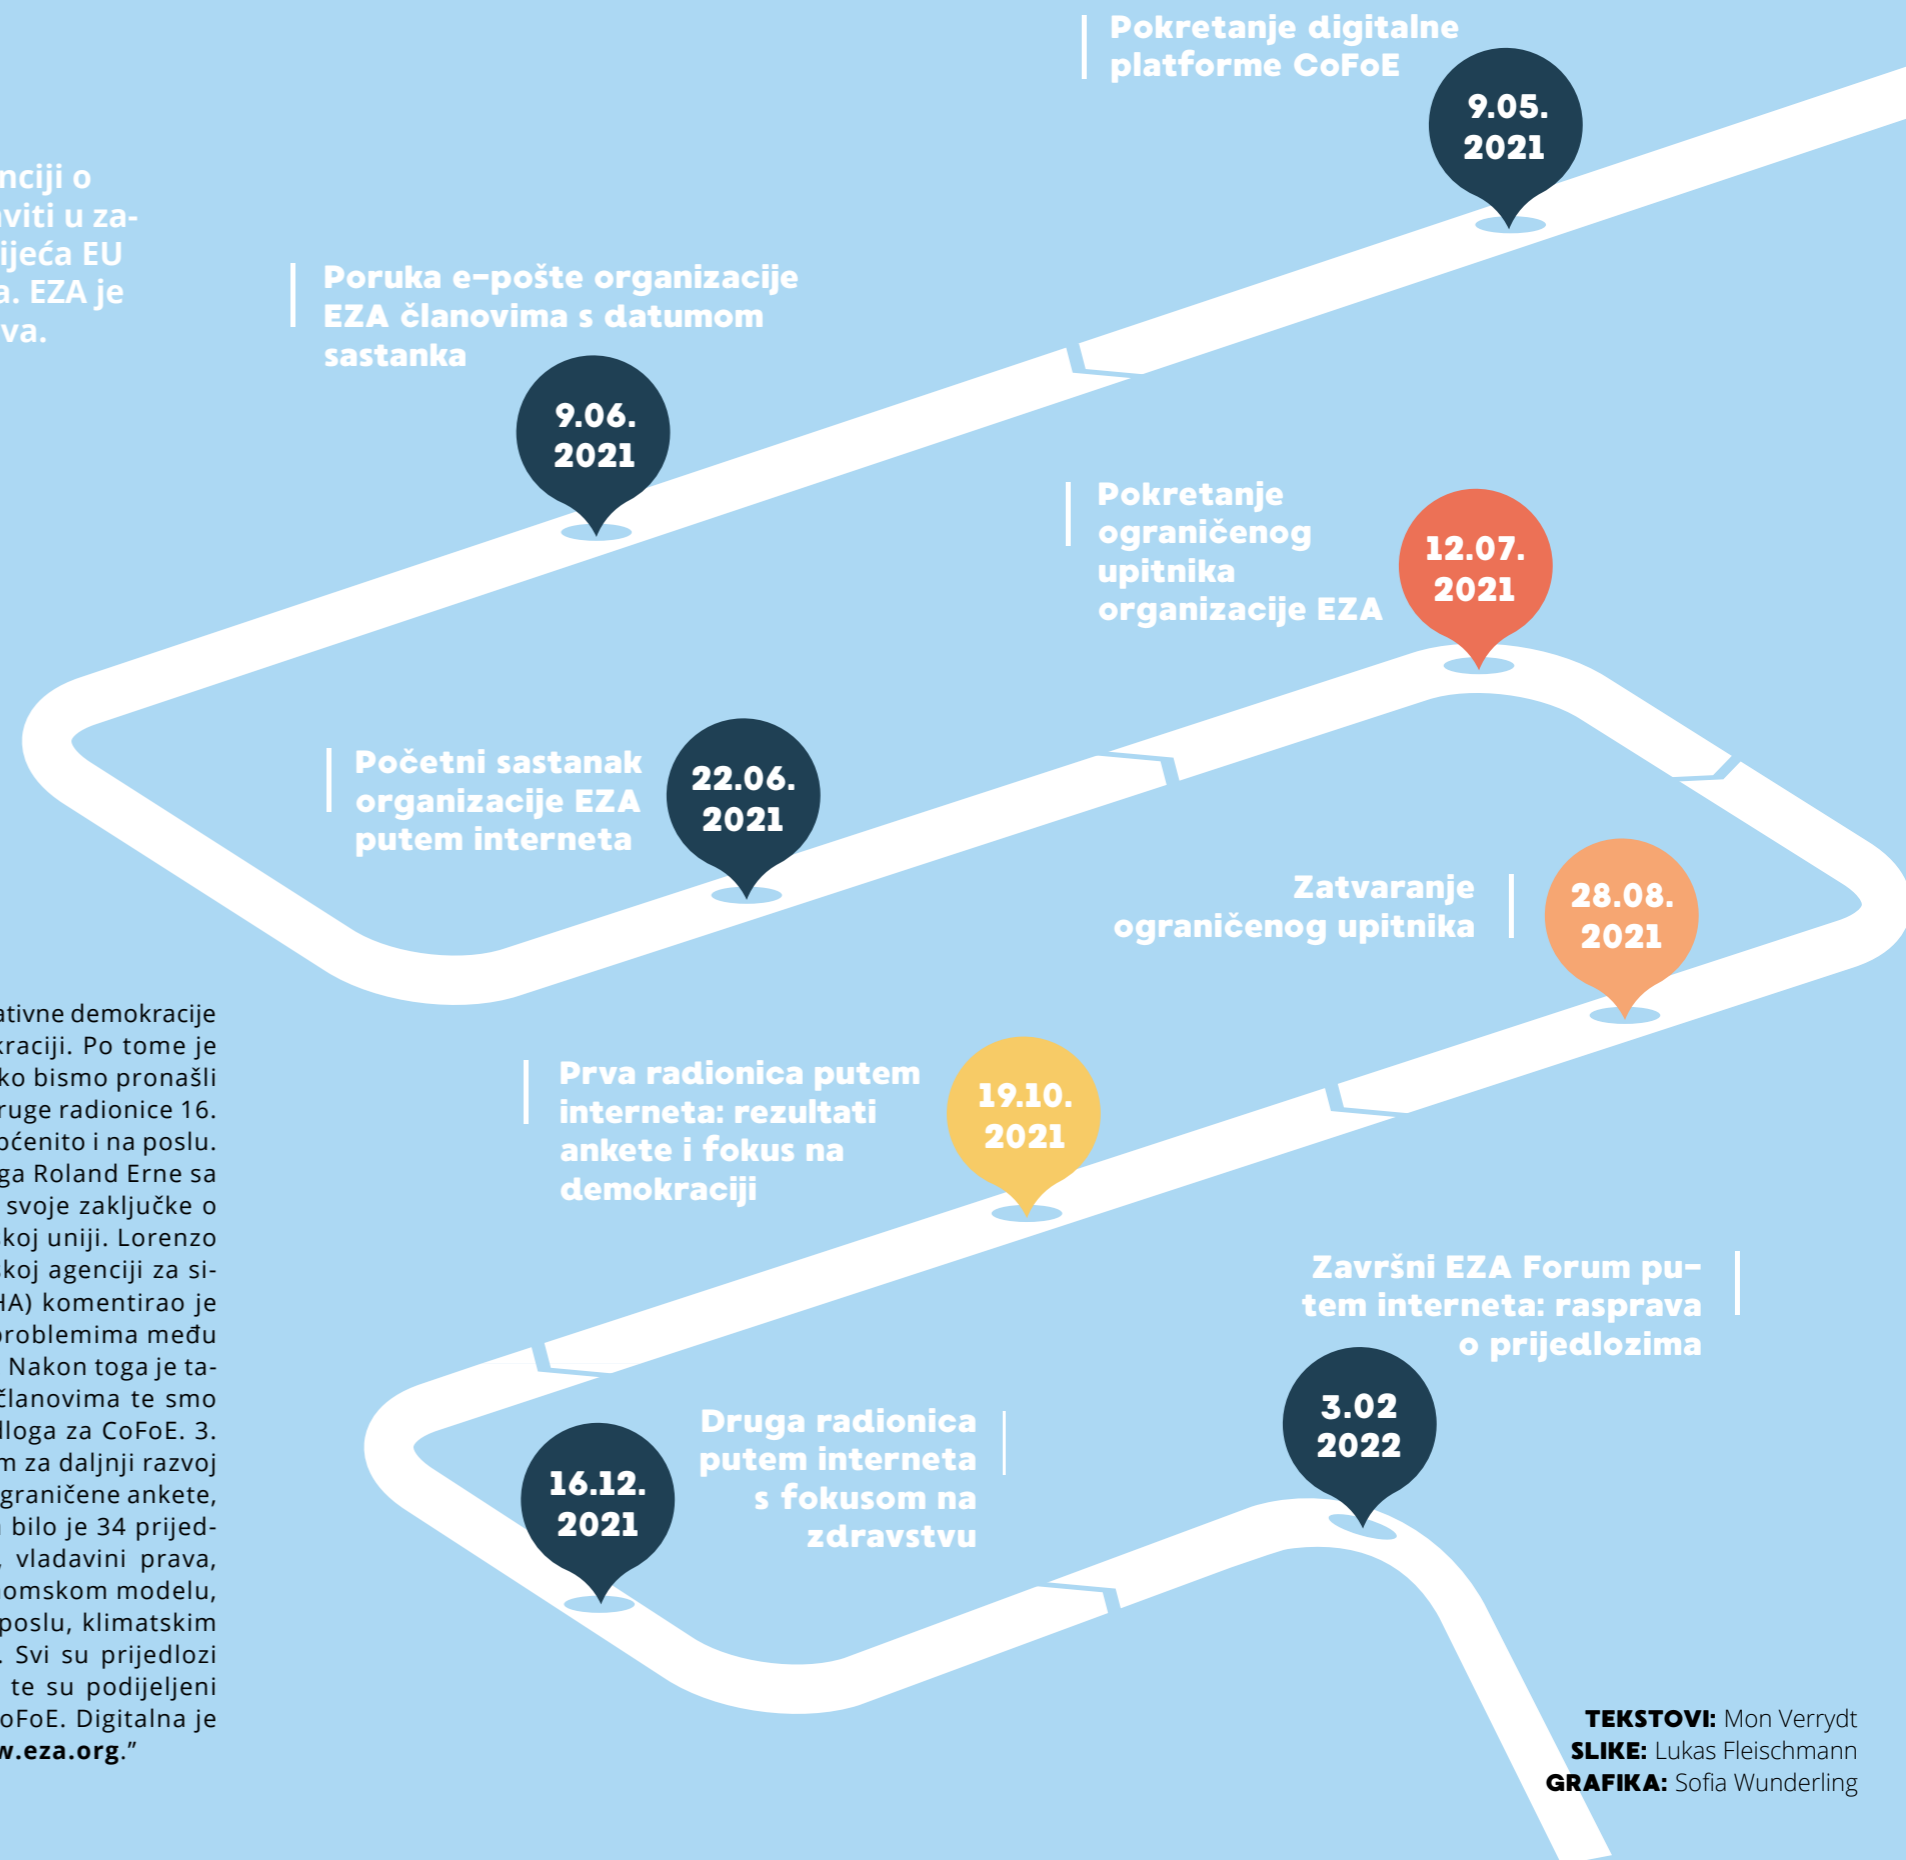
Pokretanje digitalne platforme CoFoE

9.05. 2021

nciji o
viti u za-
ijeća EU
a. EZA je
va.

Poruka e-pošte organizacije EZA članovima s datumom sastanka

9.06. 2021

Pokretanje ograničenog upitnika organizacije EZA

12.07. 2021

Početni sastanak organizacije EZA putem interneta

22.06. 2021

Zatvaranje ograničenog upitnika

28.08. 2021

ativne demokracije
kraciji. Po tome je
ko bismo pronašli
ruge radionice 16.
općenito i na poslu.
ga Roland Erne sa
svoje zaključke o
koj uniji. Lorenzo
koj agenciji za si-
HA) komentirao je
problemima među
Nakon toga je ta-
članovima te smo
dloga za CoFoE. 3.
m za daljnji razvoj
graničene ankete,
bilo je 34 prijed-
, vladavini prava,
omskom modelu,
poslu, klimatskim
. Svi su prijedlozi
te su podijeljeni
oFoE. Digitalna je
w.eza.org.”

Prva radionica putem interneta: rezultati ankete i fokus na demokraciji

19.10. 2021

Završni EZA Forum putem interneta: rasprava o prijedlozima

3.02 2022

Druga radionica putem interneta s fokusom na zdravstvu

16.12. 2021

TEKSTOVI: Mon Verrydt
SLIKE: Lukas Fleischmann
GRAFIKA: Sofia Wunderling